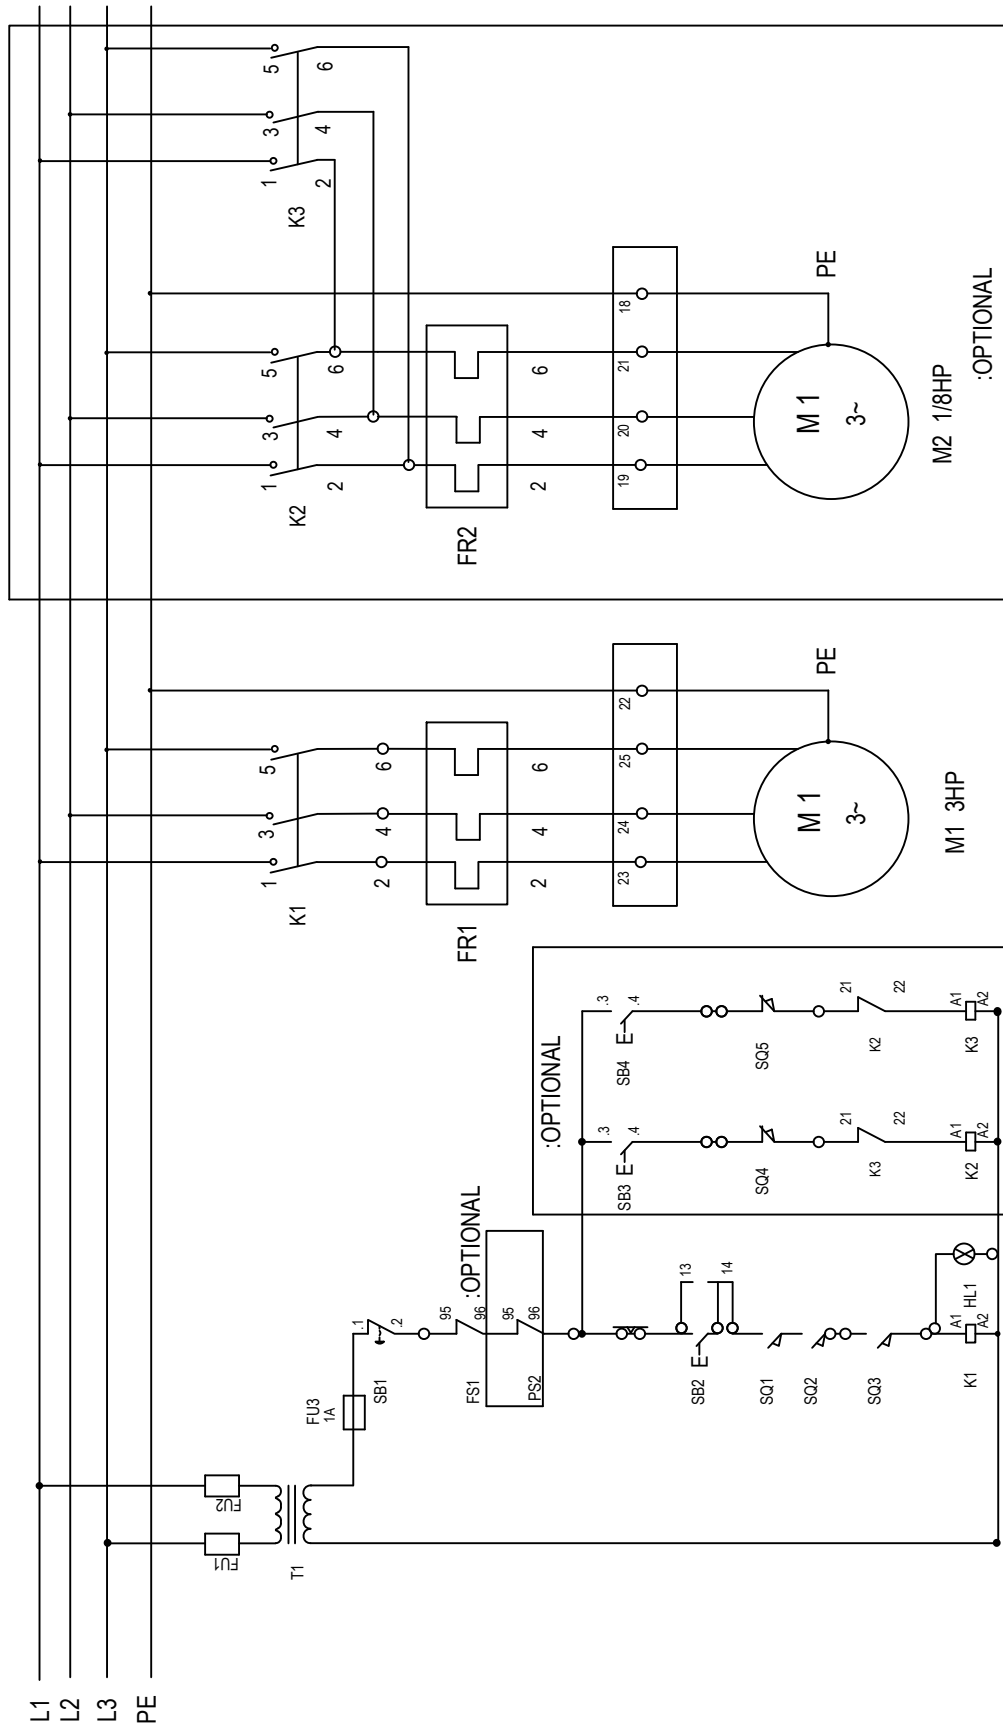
L1
L2
L3
PE

5 6
3 4
1 2
K3

PE
18
21
20
19
M 1
3~
M2 1/8HP
:OPTIONAL

5 6
3 4
1 2
K2
6
4
2
FR2

PE
22
25
24
23
M 1
3~
M1 3HP

5 6
3 4
1 2
K1
6
4
2
FR1

:OPTIONAL
.3 .4
SB4
SQ5
21 22
K2
A1 A2
K3

.3 .4
SB3
SQ4
21 22
K3
A1 A2
K2

:OPTIONAL
.1 .2
SB1
FU3
1A
95 96
FS1
95 96
PS2
13 14
SB2
SQ1
SQ2
SQ3
A1 A2
K1
HL1

FU2
FU1
T1